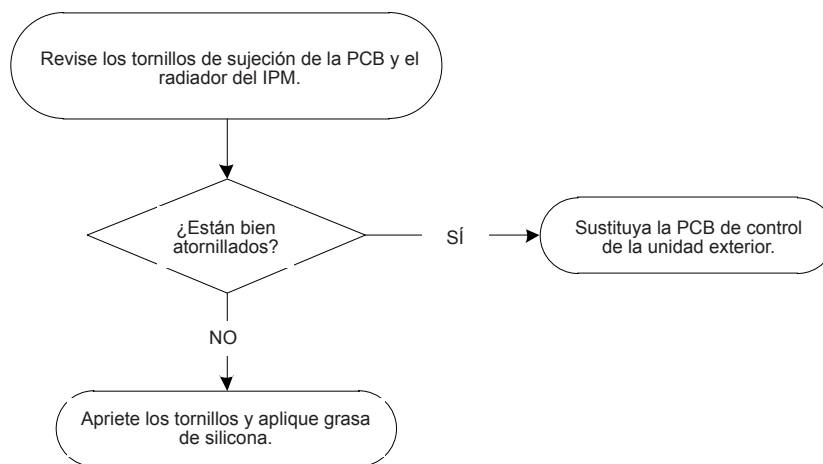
Revise los tornillos de sujeción de la PCB y el radiador del IPM.

¿Están bien atornillados?

SÍ

Sustituya la PCB de control de la unidad exterior.

NO

Apriete los tornillos y aplique grasa de silicona.